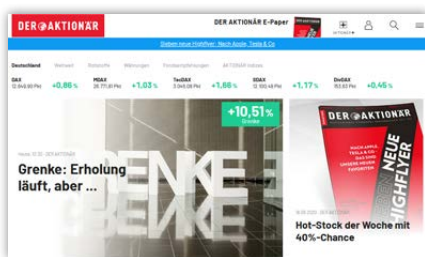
DER AKTIONÄR
DER AKTIONÄR E-Paper
AKTIONÄR
Diesen neue Highflyer: Nach Apple, Tesla & Co
Deutschland Weltweit Rohstoffe Währungen Finanzerhebungen AKTIONÄR Indizes
DAX 12.849,80 Pkt +0,86 %
MDAX 28.771,81 Pkt +1,03 %
TecDAX 3.049,08 Pkt +1,66 %
SDAX 13.100,48 Pkt +1,17 %
DivDAX 153,83 Pkt +0,45 %
+10,51 %
Grenke
GRENKE
heute 10:10 · DER AKTIONÄR
Grenke: Erholung läuft, aber ...
DER AKTIONÄR
NEUE HIGHFLYER
NACH APPLE, TESLA & CO: DAS SIND UNSERE NEUEN FAVORITEN
Hot-Stock der Woche mit 40%-Chance